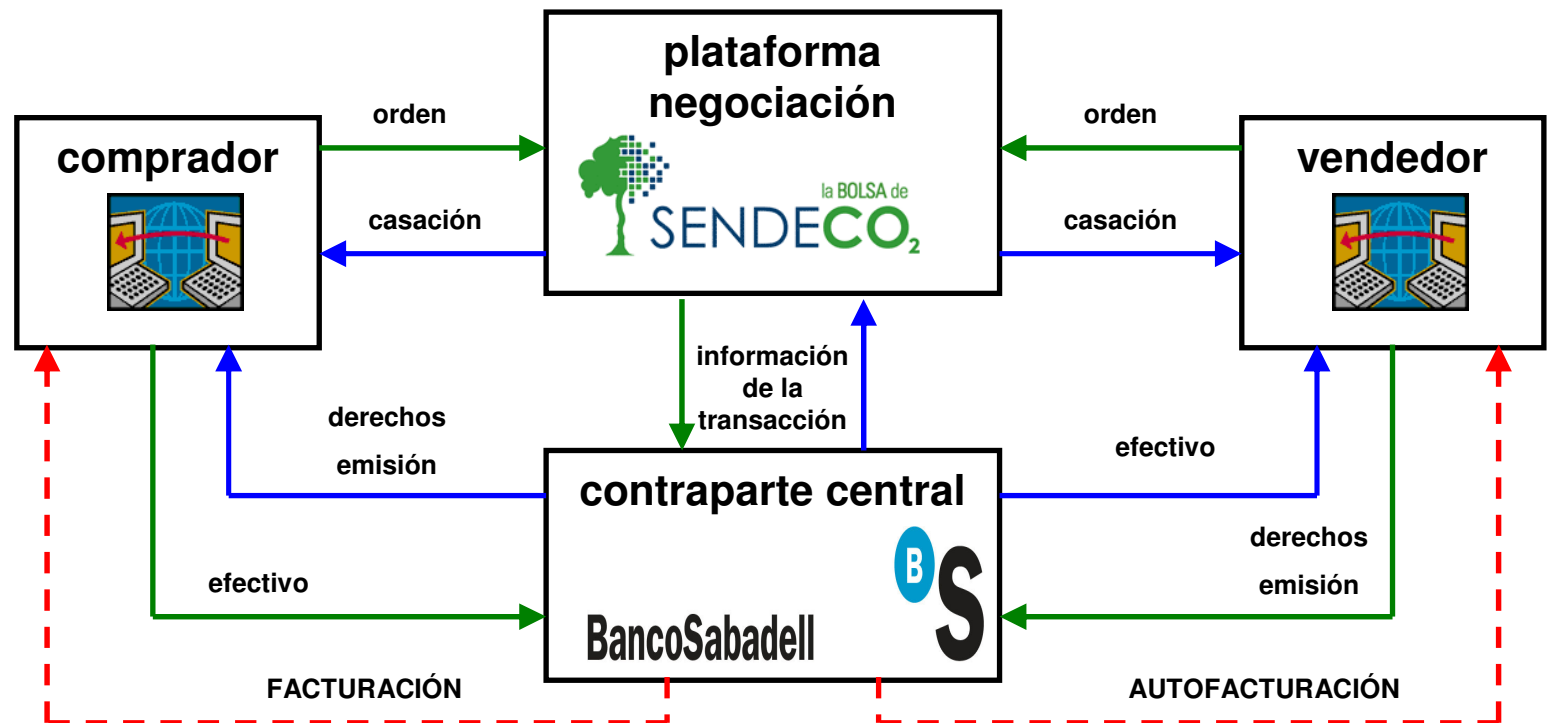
plataforma negociación

la BOLSA de SENDECO$_2$

comprador

vendedor

orden

casación

orden

casación

información de la transacción

derechos emisión

efectivo

contraparte central

B S

BancoSabadell

efectivo

derechos emisión

FACTURACIÓN

AUTOFACTURACIÓN